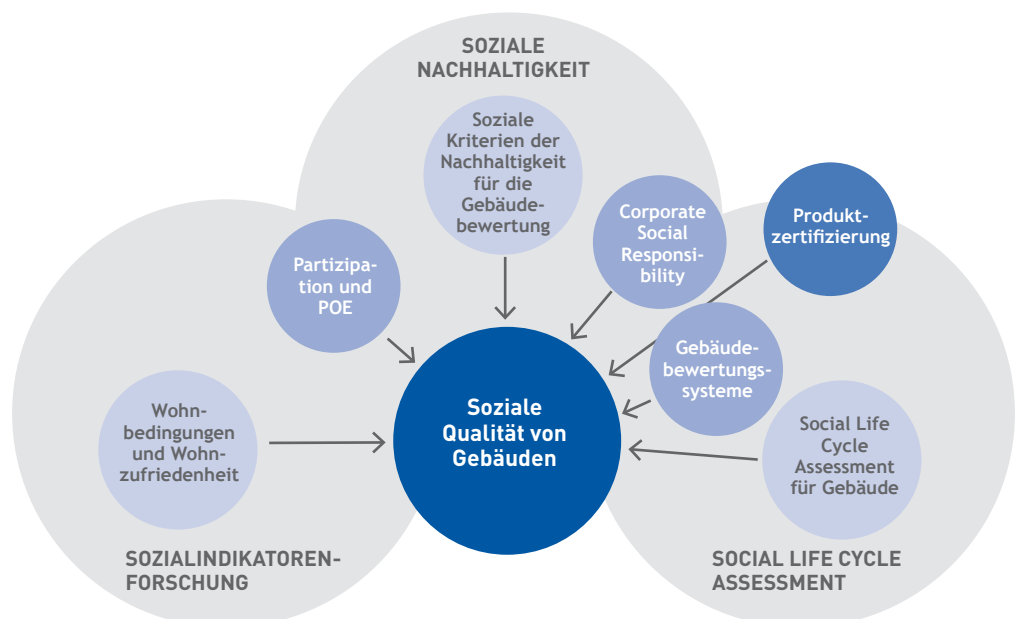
SOZIALE NACHHALTIGKEIT

Soziale Kriterien der Nachhaltigkeit für die Gebäudebewertung

Corporate Social Responsibility

Produktzertifizierung

Partizipation und POE

Gebäudebewertungssysteme

Wohnbedingungen und Wohnzufriedenheit

Soziale Qualität von Gebäuden

Social Life Cycle Assessment für Gebäude

SOZIALINDIKATOREN-FORSCHUNG

SOCIAL LIFE CYCLE ASSESSMENT